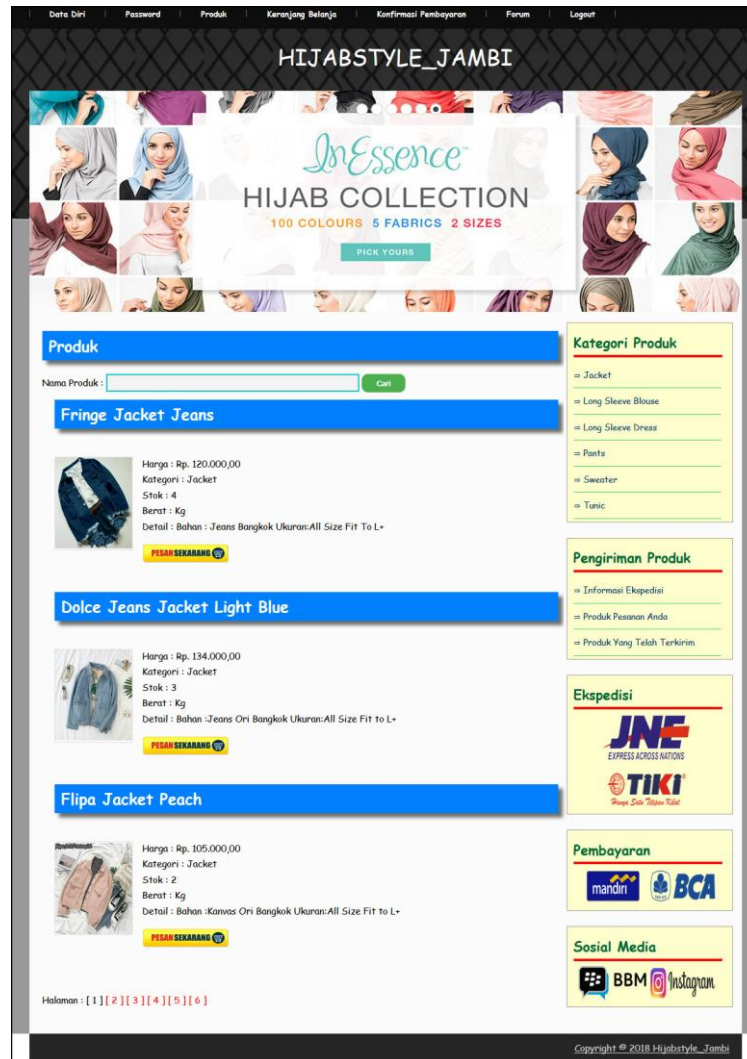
Data Diri | Password | Produk | Keranjang Belanja | Konfirmasi Pembayaran | Forum | Logout

HIJABSTYLE_JAMBI

InEssence
HIJAB COLLECTION
100 COLOURS 5 FABRICS 2 SIZES
PICK YOURS

Produk

Nama Produk : Cari

Fringe Jacket Jeans

Harga : Rp. 120.000,00
Kategori : Jacket
Stok : 4
Berat : Kg
Detail : Bahan : Jeans Bangkok Ukuran:All Size Fit To L+

PESAN SEKARANG

Dolce Jeans Jacket Light Blue

Harga : Rp. 134.000,00
Kategori : Jacket
Stok : 3
Berat : Kg
Detail : Bahan :Jeans Ori Bangkok Ukuran:All Size Fit to L+

PESAN SEKARANG

Flipa Jacket Peach

Harga : Rp. 105.000,00
Kategori : Jacket
Stok : 2
Berat : Kg
Detail : Bahan :Kanvas Ori Bangkok Ukuran:All Size Fit to L+

PESAN SEKARANG

Halaman : [ 1 ] [ 2 ] [ 3 ] [ 4 ] [ 5 ] [ 6 ]

Kategori Produk
⇒ Jacket
⇒ Long Sleeve Blouse
⇒ Long Sleeve Dress
⇒ Pants
⇒ Sweater
⇒ Tunic

Pengiriman Produk
⇒ Informasi Ekspedisi
⇒ Produk Pesanan Anda
⇒ Produk Yang Telah Terkirim

Ekspedisi
JNE
EXPRESS ACROSS NATIONS
TIKI
Hanya Satu Titipan Kilat

Pembayaran
mandiri
BCA

Sosial Media
BBM
Instagram

Copyright © 2018 Hijabstyle_Jambi